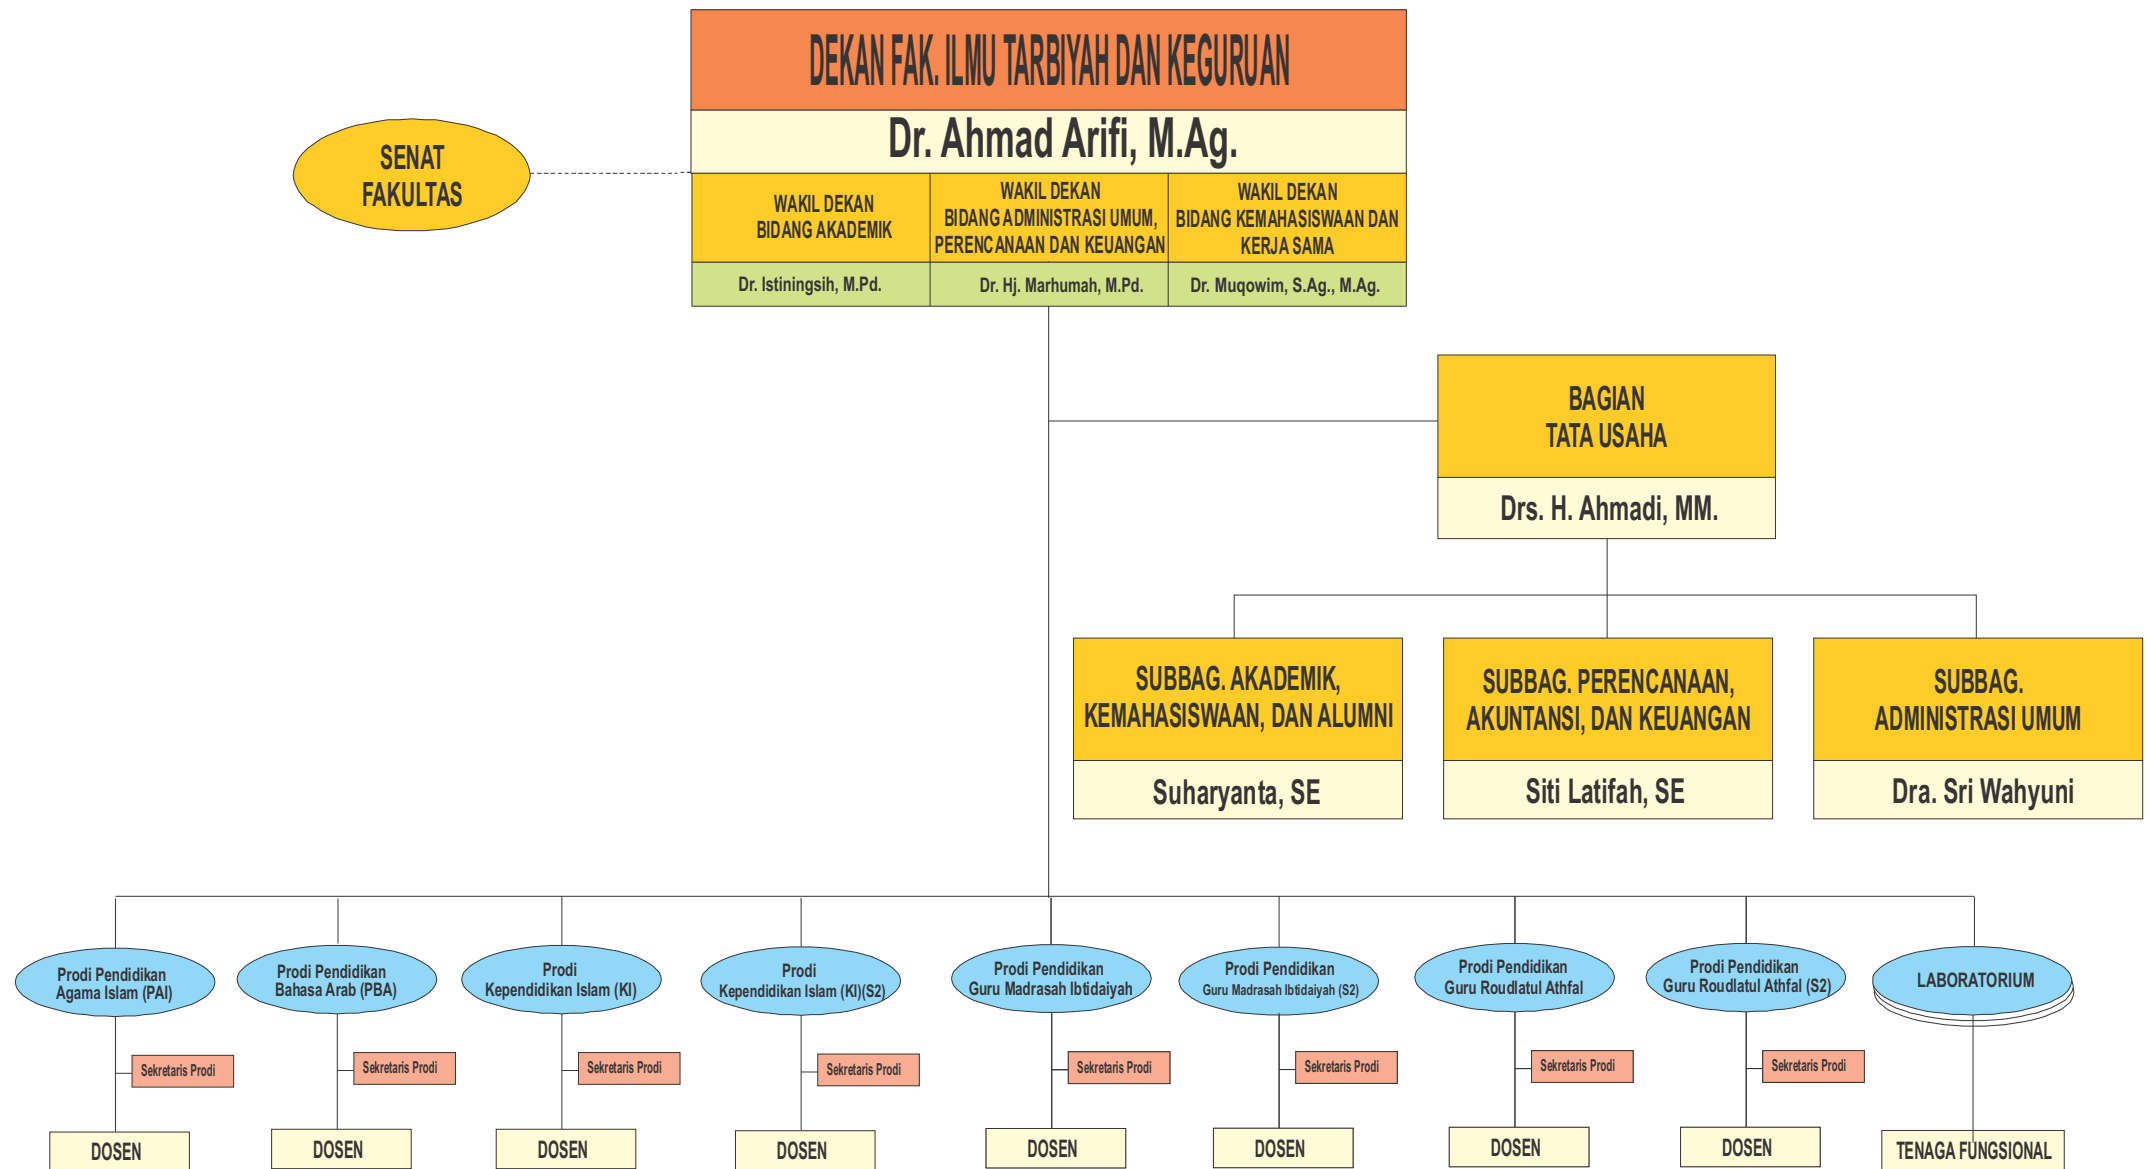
DEKAN FAK. ILMU TARBIYAH DAN KEGURUAN

Dr. Ahmad Arifi, M.Ag.

SENAT FAKULTAS

WAKIL DEKAN BIDANG AKADEMIK

Dr. Istiningsih, M.Pd.

WAKIL DEKAN BIDANG ADMINISTRASI UMUM, PERENCANAAN DAN KEUANGAN

Dr. Hj. Marhumah, M.Pd.

WAKIL DEKAN BIDANG KEMAHASISWAAN DAN KERJA SAMA

Dr. Muqowim, S.Ag., M.Ag.

BAGIAN TATA USAHA

Drs. H. Ahmadi, MM.

SUBBAG. AKADEMIK, KEMAHASISWAAN, DAN ALUMNI

Suharyanta, SE

SUBBAG. PERENCANAAN, AKUNTANSI, DAN KEUANGAN

Siti Latifah, SE

SUBBAG. ADMINISTRASI UMUM

Dra. Sri Wahyuni

Prodi Pendidikan Agama Islam (PAI)

Sekretaris Prodi

DOSEN

Prodi Pendidikan Bahasa Arab (PBA)

Sekretaris Prodi

DOSEN

Prodi Kependidikan Islam (KI)

Sekretaris Prodi

DOSEN

Prodi Kependidikan Islam (KI)(S2)

Sekretaris Prodi

DOSEN

Prodi Pendidikan Guru Madrasah Ibtidaiyah

Sekretaris Prodi

DOSEN

Prodi Pendidikan Guru Madrasah Ibtidaiyah (S2)

Sekretaris Prodi

DOSEN

Prodi Pendidikan Guru Roudlatul Athfal

Sekretaris Prodi

DOSEN

Prodi Pendidikan Guru Roudlatul Athfal (S2)

Sekretaris Prodi

DOSEN

LABORATORIUM

TENAGA FUNGSIONAL